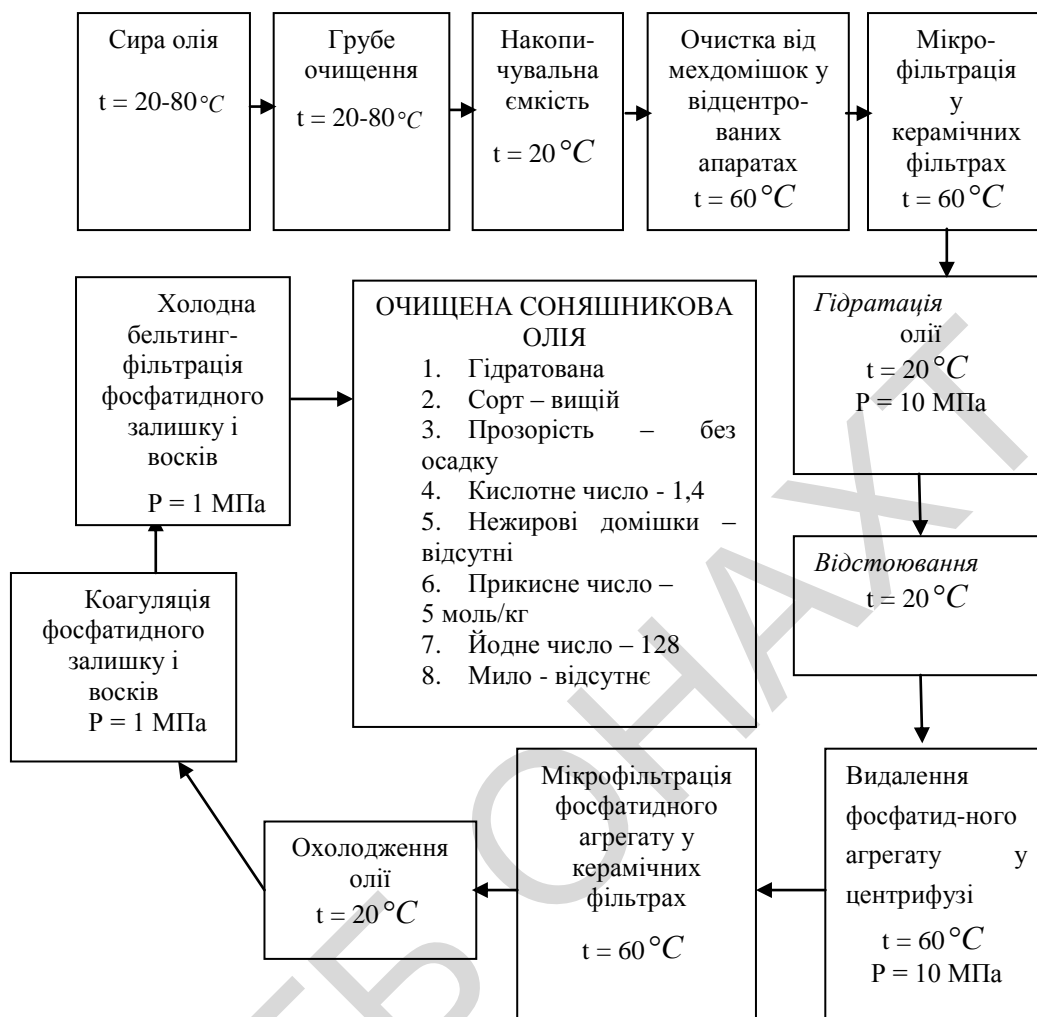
Сира олія

t = 20-80 $^\circ C$

Грубе очищення

t = 20-80 $^\circ C$

Накопичувальна ємкість

t = 20 $^\circ C$

Очистка від мехдомішок у відцентрованих апаратах

t = 60 $^\circ C$

Мікрофільтрація у керамічних фільтрах

t = 60 $^\circ C$

Гідратація олії

t = 20 $^\circ C$

P = 10 МПа

Відстоювання

t = 20 $^\circ C$

Видалення фосфатид-ного агрегату у центрифузі

t = 60 $^\circ C$

P = 10 МПа

Мікрофільтрація фосфатидного агрегату у керамічних фільтрах

t = 60 $^\circ C$

Охолодження олії

t = 20 $^\circ C$

Коагуляція фосфатидного залишку і восків

P = 1 МПа

Холодна бельтинг-фільтрація фосфатидного залишку і восків

P = 1 МПа

ОЧИЩЕНА СОНЯШНИКОВА ОЛІЯ
1. Гідратована
2. Сорт – вищій
3. Прозорість – без осадку
4. Кислотне число - 1,4
5. Нежирові домішки – відсутні
6. Прикисне число – 5 моль/кг
7. Йодне число – 128
8. Мило - відсутнє